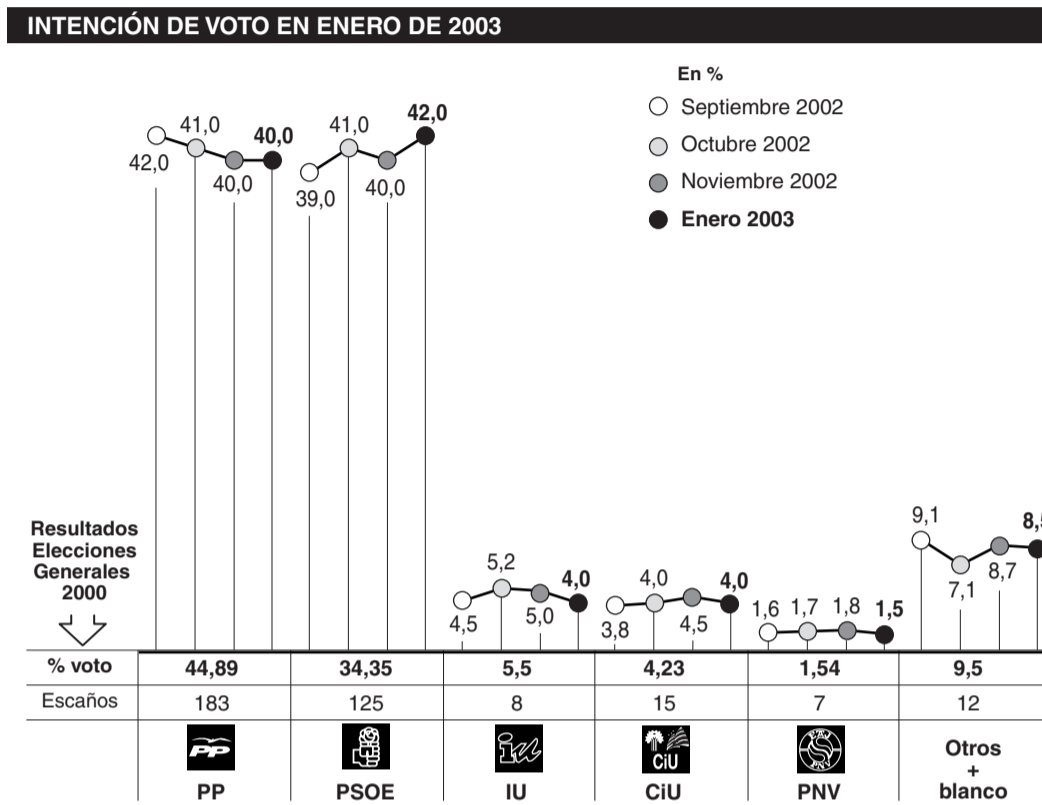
INTENCIÓN DE VOTO EN ENERO DE 2003

En %
Septiembre 2002
Octubre 2002
Noviembre 2002
Enero 2003

42,0 41,0 40,0 40,0
39,0 41,0 40,0 42,0
4,5 5,2 5,0 4,0
3,8 4,0 4,5 4,0
1,6 1,7 1,8 1,5
9,1 7,1 8,7 8,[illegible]

Resultados Elecciones Generales 2000

| % voto | 44,89 | 34,35 | 5,5 | 4,23 | 1,54 | 9,5 |
|---|---|---|---|---|---|---|
| Escaños | 183 | 125 | 8 | 15 | 7 | 12 |
| | PP | PSOE | IU | CiU | PNV | Otros + blanco |

PP
CiU
PNV